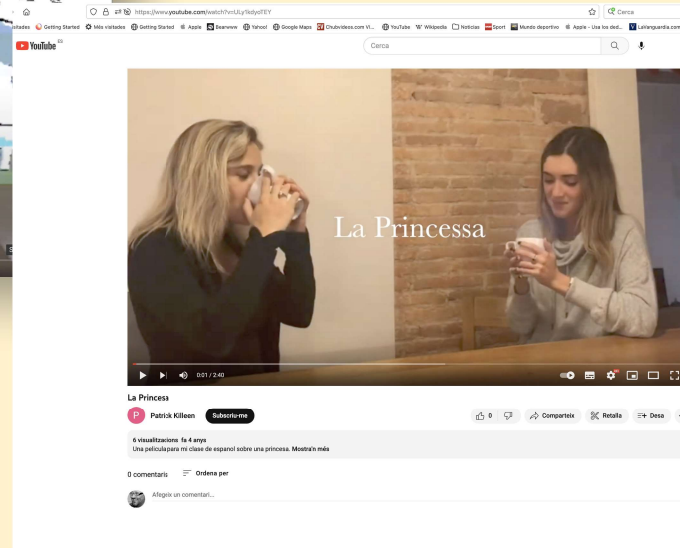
https://www.youtube.com/watch?v=ULy1kdyoTEY

Cerca

sitades Getting Started Més visitades Getting Started Apple Beanwww Yahoo! Google Maps Chubvideos.com Vi... YouTube Wikipedia Noticias Sport Mundo deportivo Apple - Usa los ded... Lavanguardia.com

YouTube ES

Cerca

La Princessa

0:51 / 2:40

La Princesa

P Patrick Killeen Subscriu-me

0 Comparteix Retalla Desa

6 visualitzacions fa 4 anys
Una pelicula para mi clase de espanol sobre una princesa. Mostra'n més

0 comentaris Ordena per

Afegeix un comentari...